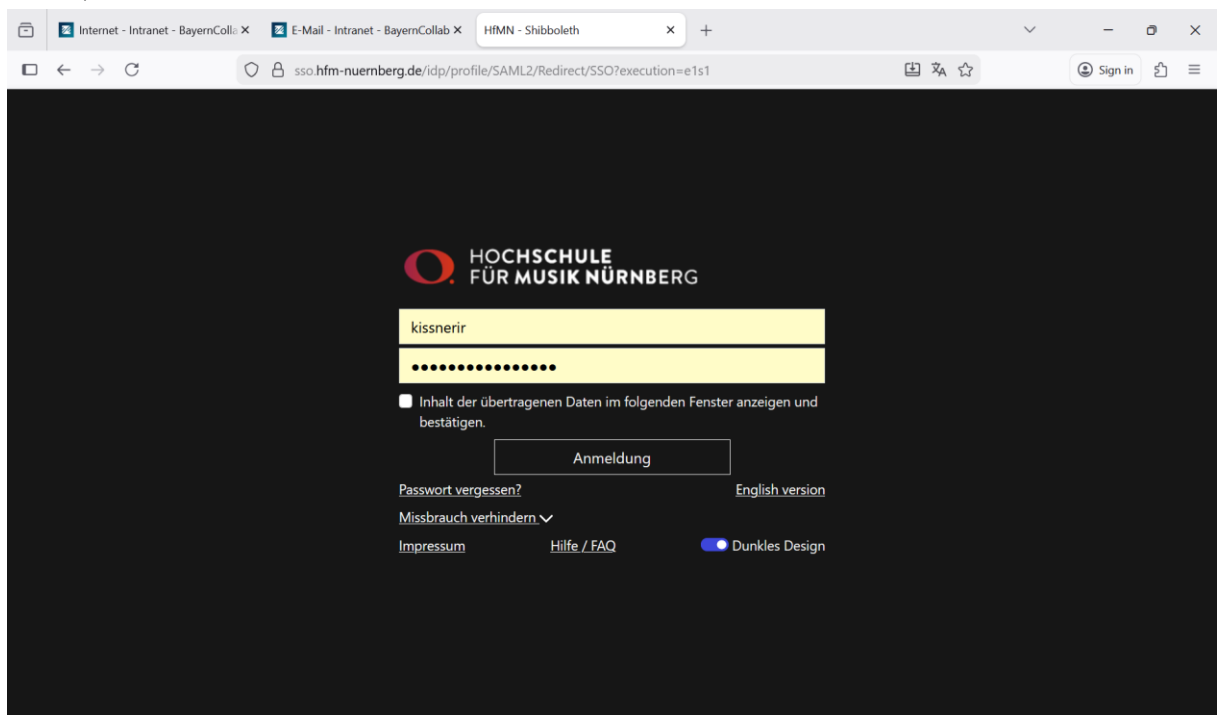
Internet - Intranet - BayernColla ×
E-Mail - Intranet - BayernCollab ×
HfMN - Shibboleth ×
+

sso.hfm-nuernberg.de/idp/profile/SAML2/Redirect/SSO?execution=e1s1

Sign in

HOCHSCHULE
FÜR MUSIK NÜRNBERG

kissnerir

••••••••••••••••

Inhalt der übertragenen Daten im folgenden Fenster anzeigen und bestätigen.

Anmeldung

Passwort vergessen?

English version

Missbrauch verhindern

Impressum

Hilfe / FAQ

Dunkles Design